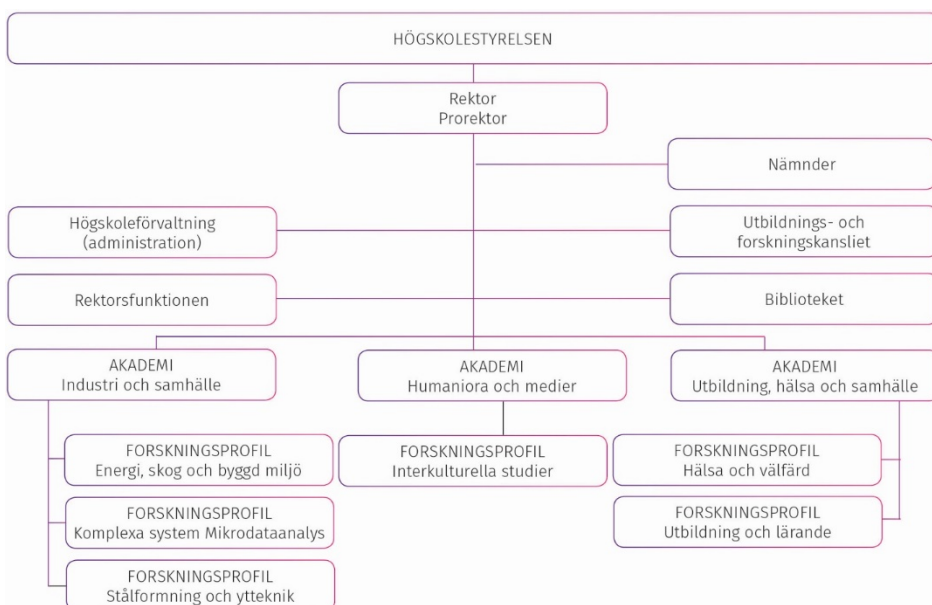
HÖGSKOLESTYRELSEN

Rektor
Prorektor

Nämnder

Högskoleförvaltning (administration)

Utbildnings- och forskningskansliet

Rektorsfunktionen

Biblioteket

AKADEMI
Industri och samhälle

AKADEMI
Humaniora och medier

AKADEMI
Utbildning, hälsa och samhälle

FORSKNINGSPROFIL
Energi, skog och byggd miljö

FORSKNINGSPROFIL
Komplexa system Mikrodataanalys

FORSKNINGSPROFIL
Stålformning och ytteknik

FORSKNINGSPROFIL
Interkulturella studier

FORSKNINGSPROFIL
Hälsa och välfärd

FORSKNINGSPROFIL
Utbildning och lärande